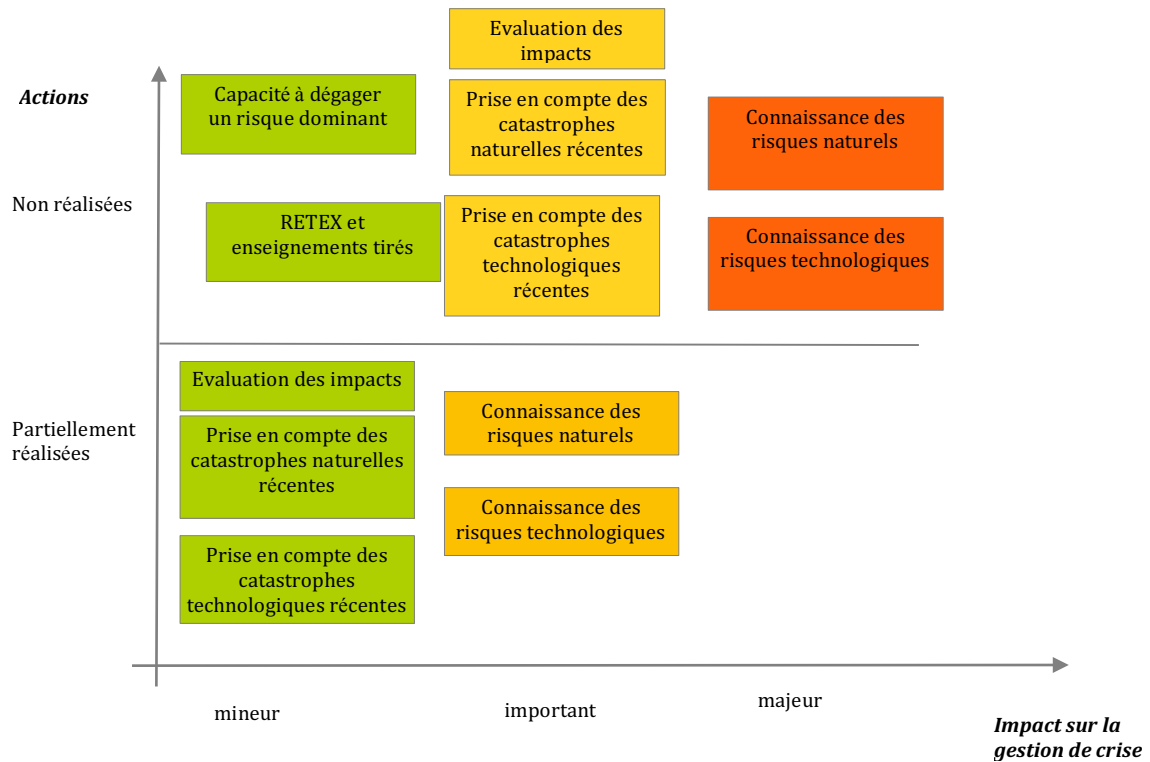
Actions

Non réalisées

Capacité à dégager un risque dominant

RETEX et enseignements tirés

Evaluation des impacts

Prise en compte des catastrophes naturelles récentes

Prise en compte des catastrophes technologiques récentes

Connaissance des risques naturels

Connaissance des risques technologiques

Partiellement réalisées

Evaluation des impacts

Prise en compte des catastrophes naturelles récentes

Prise en compte des catastrophes technologiques récentes

Connaissance des risques naturels

Connaissance des risques technologiques

mineur

important

majeur

Impact sur la gestion de crise